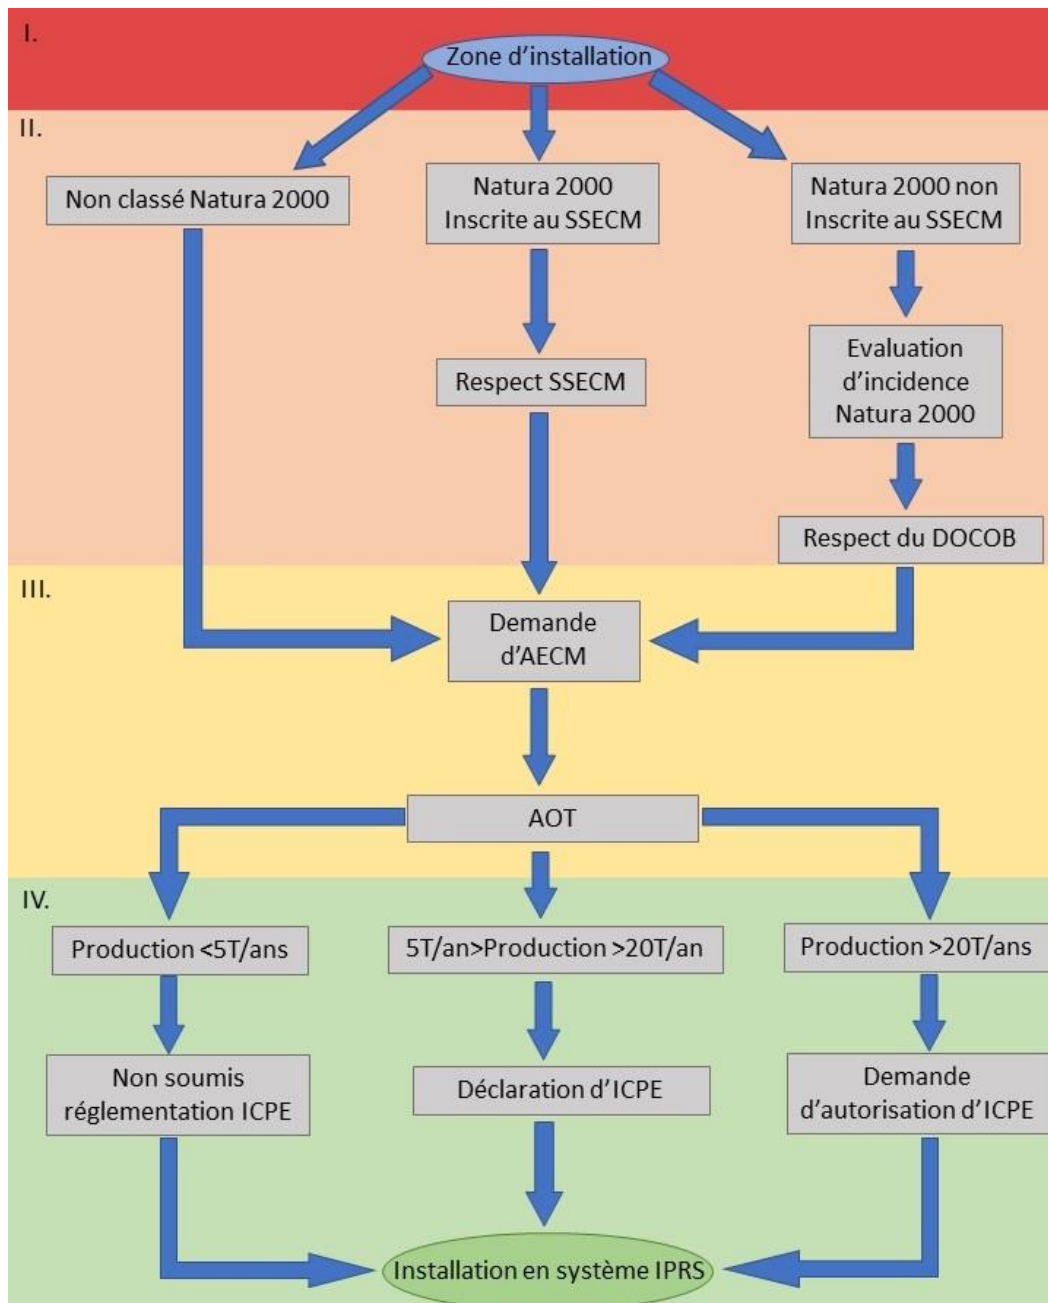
I.

Zone d'installation

II.

Non classé Natura 2000

Natura 2000 Inscrite au SSECM

Natura 2000 non Inscrite au SSECM

Respect SSECM

Evaluation d'incidence Natura 2000

Respect du DOCOB

III.

Demande d'AECM

AOT

IV.

Production <5T/ans

5T/an>Production >20T/an

Production >20T/ans

Non soumis réglementation ICPE

Déclaration d'ICPE

Demande d'autorisation d'ICPE

Installation en système IPRS